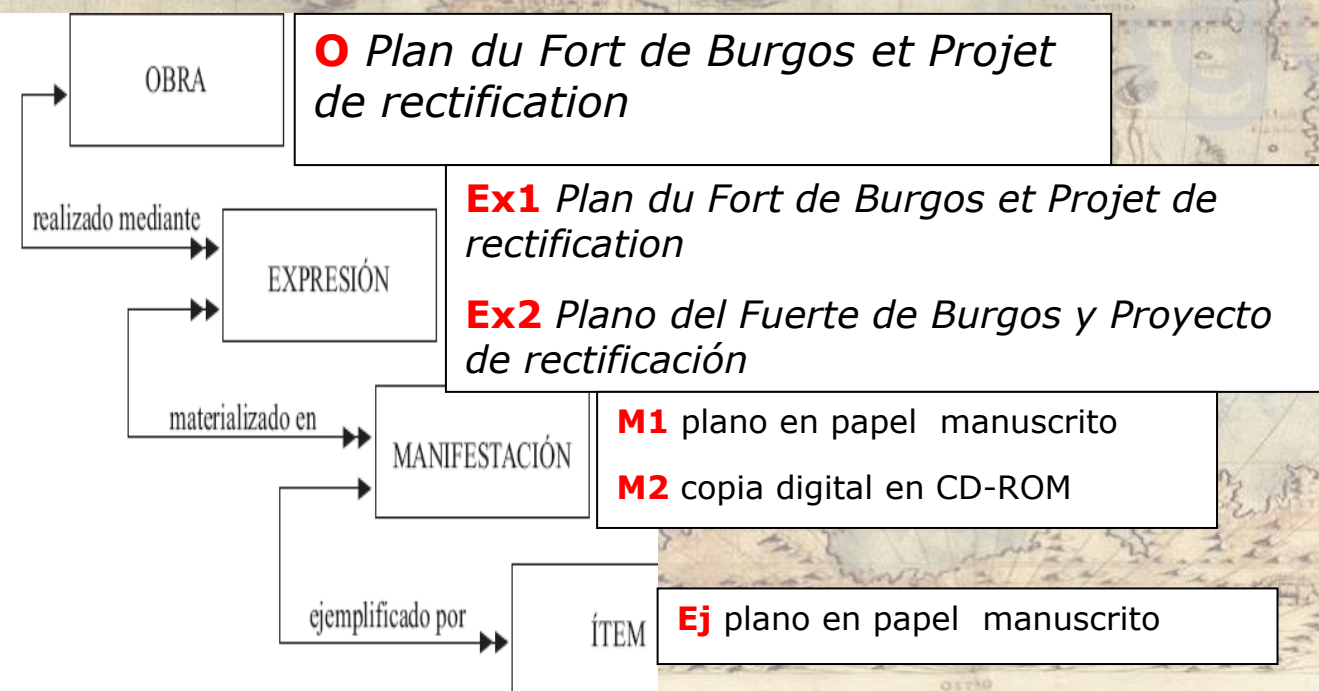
OBRA

**O** *Plan du Fort de Burgos et Projet de rectification*

realizado mediante

EXPRESIÓN

**Ex1** *Plan du Fort de Burgos et Projet de rectification*

**Ex2** *Plano del Fuerte de Burgos y Proyecto de rectificación*

materializado en

MANIFESTACIÓN

**M1** plano en papel manuscrito

**M2** copia digital en CD-ROM

ejemplificado por

ÍTEM

**Ej** plano en papel manuscrito